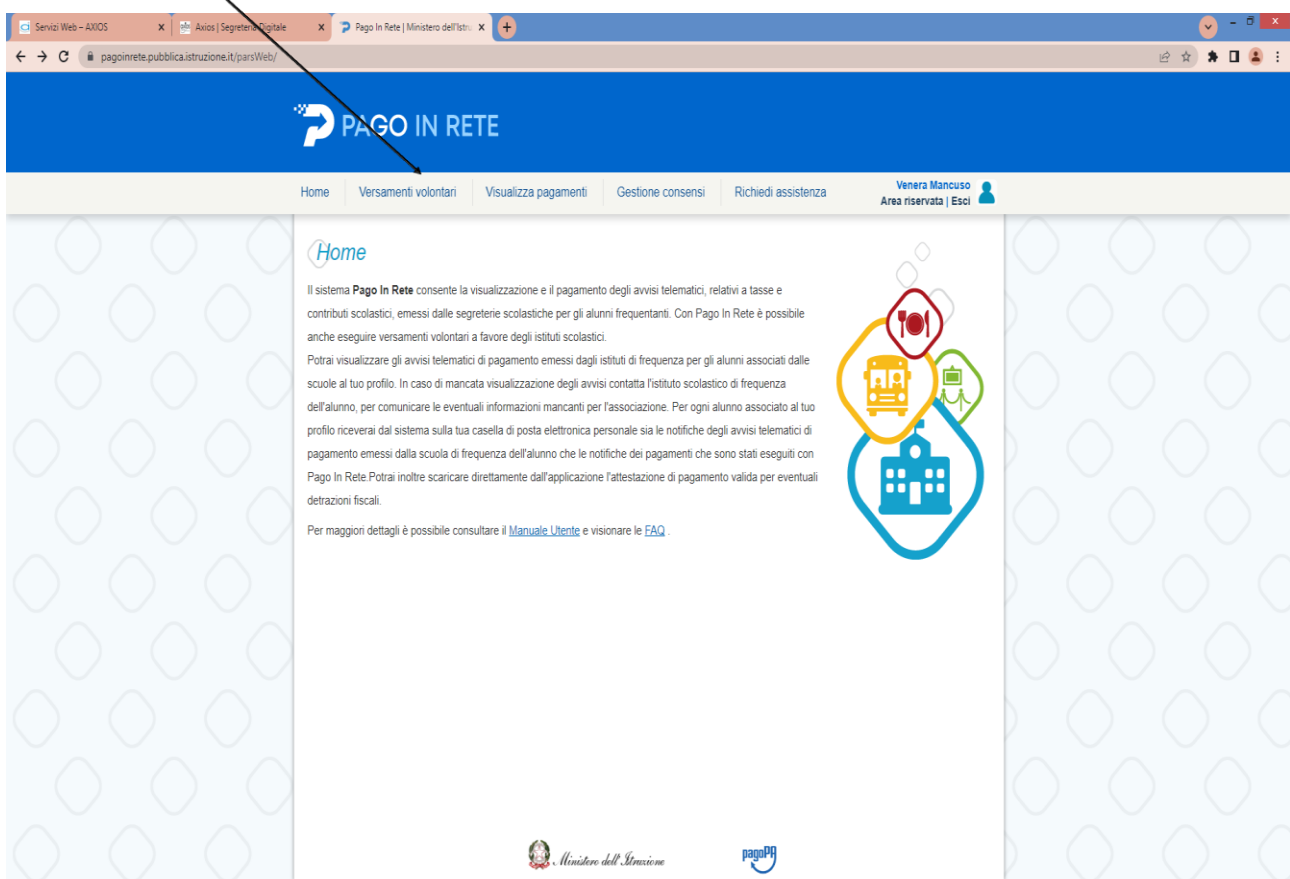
Servizi Web – AXIOS
Axios | Segreteria Digitale
Pago In Rete | Ministero dell'Istru
pagoinrete.pubblica.istruzione.it/parsWeb/

PAGO IN RETE

Home | Versamenti volontari | Visualizza pagamenti | Gestione consensi | Richiedi assistenza

Venera Mancuso
Area riservata | Esci

Home

Il sistema **Pago In Rete** consente la visualizzazione e il pagamento degli avvisi telematici, relativi a tasse e contributi scolastici, emessi dalle segreterie scolastiche per gli alunni frequentanti. Con Pago In Rete è possibile anche eseguire versamenti volontari a favore degli istituti scolastici.
Potrai visualizzare gli avvisi telematici di pagamento emessi dagli istituti di frequenza per gli alunni associati dalle scuole al tuo profilo. In caso di mancata visualizzazione degli avvisi contatta l'istituto scolastico di frequenza dell'alunno, per comunicare le eventuali informazioni mancanti per l'associazione. Per ogni alunno associato al tuo profilo riceverai dal sistema sulla tua casella di posta elettronica personale sia le notifiche degli avvisi telematici di pagamento emessi dalla scuola di frequenza dell'alunno che le notifiche dei pagamenti che sono stati eseguiti con Pago In Rete.Potrai inoltre scaricare direttamente dall'applicazione l'attestazione di pagamento valida per eventuali detrazioni fiscali.

Per maggiori dettagli è possibile consultare il Manuale Utente e visionare le FAQ .

Ministero dell'Istruzione
pagoPA